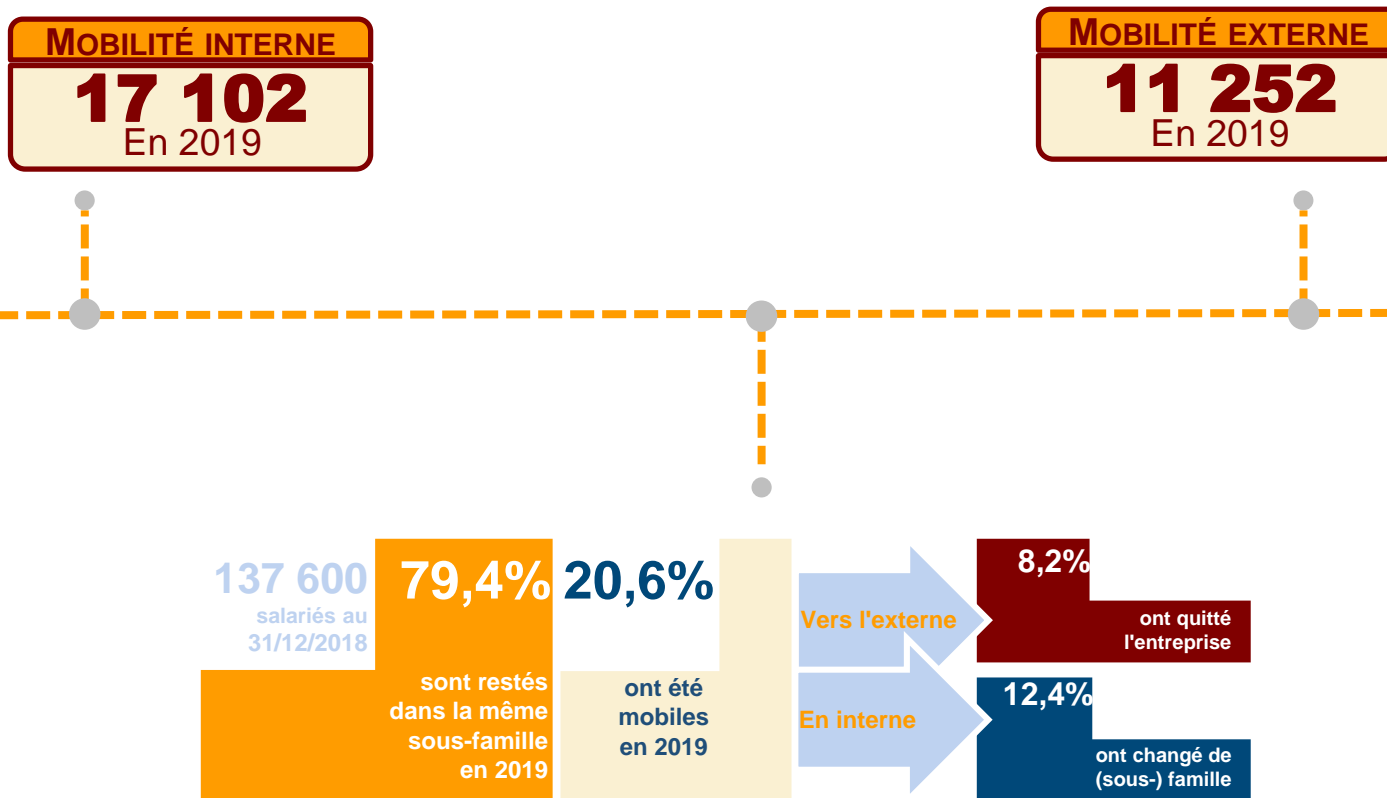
MOBILITÉ INTERNE
17 102
En 2019

MOBILITÉ EXTERNE
11 252
En 2019

137 600
salariés au
31/12/2018

79,4%
sont restés dans la même sous-famille en 2019

20,6%
ont été mobiles en 2019

Vers l'externe

En interne

8,2%
ont quitté l'entreprise

12,4%
ont changé de (sous-) famille